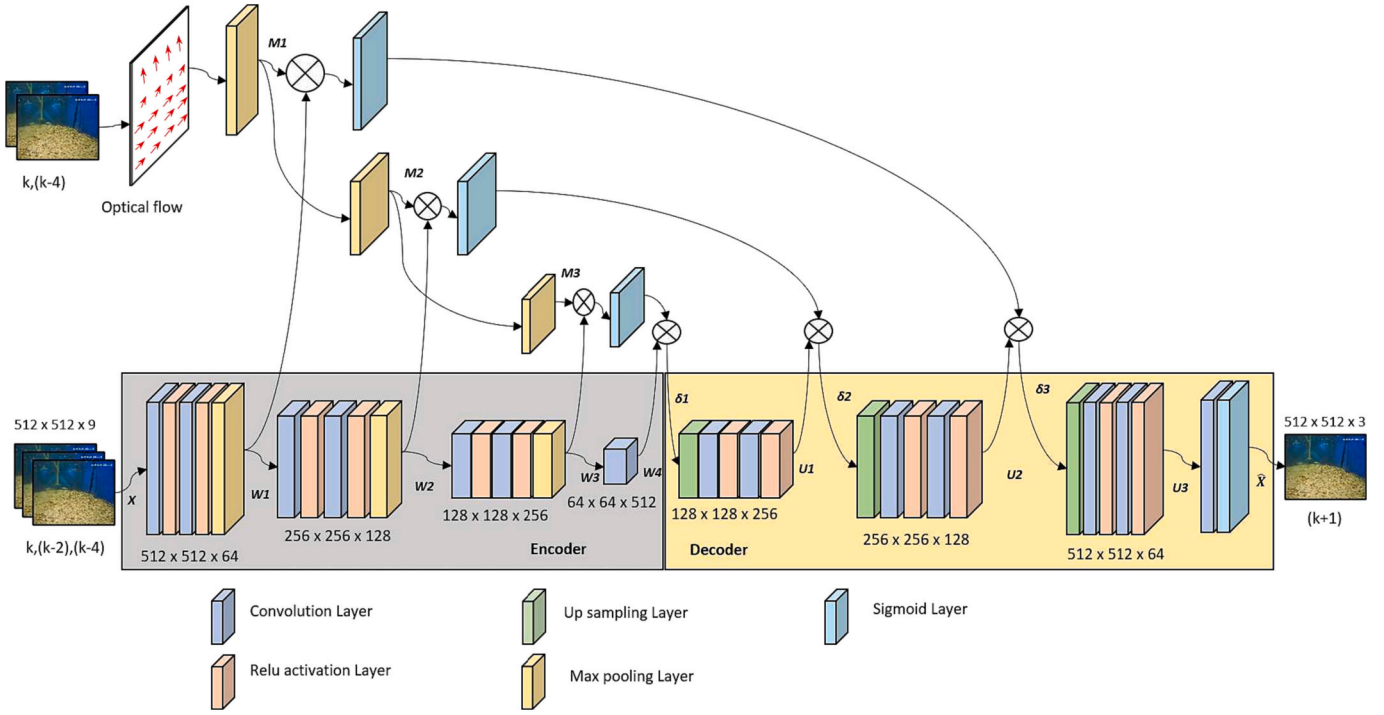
k,(k-4)

Optical flow

M1

M2

M3

512 x 512 x 9

X

W1

W2

W3

W4

k,(k-2),(k-4)

512 x 512 x 64

256 x 256 x 128

128 x 128 x 256

64 x 64 x 512

Encoder

$\delta 1$

$\delta 2$

$\delta 3$

U1

U2

U3

128 x 128 x 256

256 x 256 x 128

512 x 512 x 64

Decoder

512 x 512 x 3

$\hat{X}$

(k+1)

Convolution Layer

Relu activation Layer

Up sampling Layer

Max pooling Layer

Sigmoid Layer